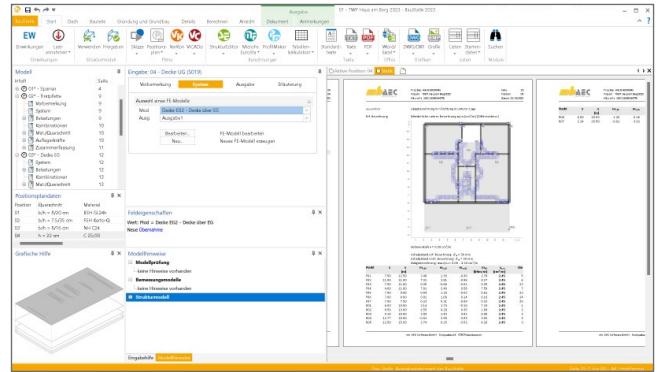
Ausgabe
07 - TWP Haus am Berg 2023 - BauStatik 2023
BauStatik Start Dach Bauteile Gründung und Grundbau Details Berechnen Ansicht Dokument Anmerkungen
EW Einstellungen Lastermittlung Verwenden Freigeben Skizze Positionsplan ViaBim ViCADo StrukturEditor MicroFe EuroSta ProfilMaker Tabellenkalkulation Standard Text PDF Word Excel DXF/DWG Grafik Listen Statistik Suchen
Einstellungen Strukturmodell Synchronisieren Texte Office Anhänge Listen Module
Modell
Inhalt Seite
07 - Sparren 4
02* - Kehlbalken 9
Vorbemerkung 9
System 9
Belastungen 9
Kombinationen 10
Mat./Querschnitt 10
Auflagerkräfte 11
Belastungen 11
Zusammenfassung 11
07 - Decke EG 12
System 12
Belastungen 12
Kombinationen 12
Mat./Querschnitt 12
Positionsplandaten
Position Querschnitt Material
S1 b/h = 8/20 cm EN 14080 GL24h
Grafische Hilfe
Eingabe: 04 - Decke UG (S019)
Vorbemerkung System Ausgabe Strukturmodell
Auswahl eines FE-Modells
Neu: Decke EG1 - Decke über EG
Ausg: Ausgabe1
Bearbeiten... FE-Modell bearbeiten
Neu... Neues FE-Modell erzeugen
Feldeigenschaften
Wert: Pos4 ~ Decke EG2 - Decke über EG
Neue Übernahme
Modellhinweise
Modellprüfung
keine Hinweise vorhanden
Bemessungsmodelle
keine Hinweise vorhanden
Strukturmodell
Eingabehilfe Modellhinweise
Aktive Position: 04 Seite
mbAEC